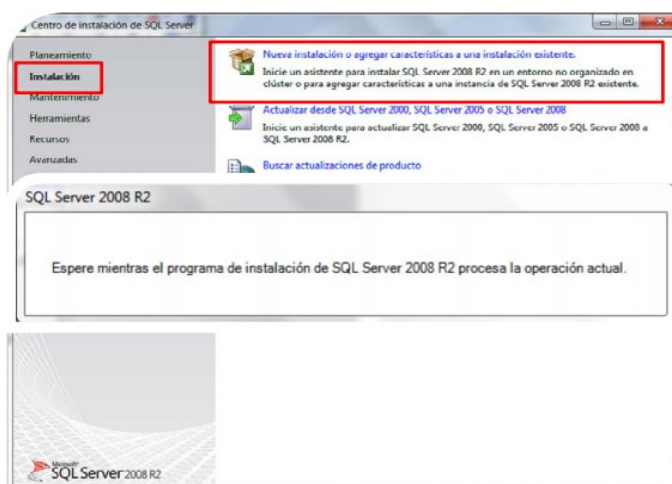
Centro de instalación de SQL Server

Planeamiento
Instalación
Mantenimiento
Herramientas
Recursos
Avanzadas

Nueva instalación o agregar características a una instalación existente.
Inicie un asistente para instalar SQL Server 2008 R2 en un entorno no organizado en clúster o para agregar características a una instancia de SQL Server 2008 R2 existente.

Actualizar desde SQL Server 2000, SQL Server 2005 o SQL Server 2008
Inicie un asistente para actualizar SQL Server 2000, SQL Server 2005 o SQL Server 2008 a SQL Server 2008 R2.

Buscar actualizaciones de producto

SQL Server 2008 R2

Espere mientras el programa de instalación de SQL Server 2008 R2 procesa la operación actual.

Microsoft SQL Server 2008 R2